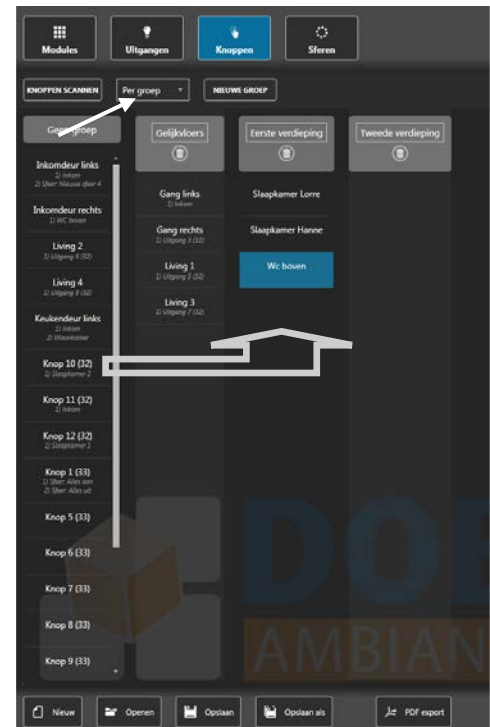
Modules
Uitgangen
Knoppen
Sferen

KNOPPEN SCANNEN
Per groep
NIEUWE GROEP

Geen groep
Inkomdeur links
1) Inkom
2) Sfeer: Nieuwe sfeer 4
Inkomdeur rechts
1) WC boven
Living 2
1) Uitgang 6 (32)
Living 4
1) Uitgang 8 (32)
Keukendeur links
1) Inkom
2) Woonkamer
Knop 10 (32)
1) Slaapkamer 2
Knop 11 (32)
1) Inkom
Knop 12 (32)
1) Slaapkamer 1
Knop 1 (33)
1) Sfeer: Alles aan
2) Sfeer: Alles uit
Knop 5 (33)
Knop 6 (33)
Knop 7 (33)
Knop 8 (33)
Knop 9 (33)

Gelijkvloers
Gang links
1) Inkom
Gang rechts
1) Uitgang 3 (32)
Living 1
1) Uitgang 5 (32)
Living 3
1) Uitgang 7 (32)

Eerste verdieping
Slaapkamer Lorre
Slaapkamer Hanne
Wc boven

Tweede verdieping

DOM
AMBIAN

Nieuw
Openen
Opslaan
Opslaan als
PDF export